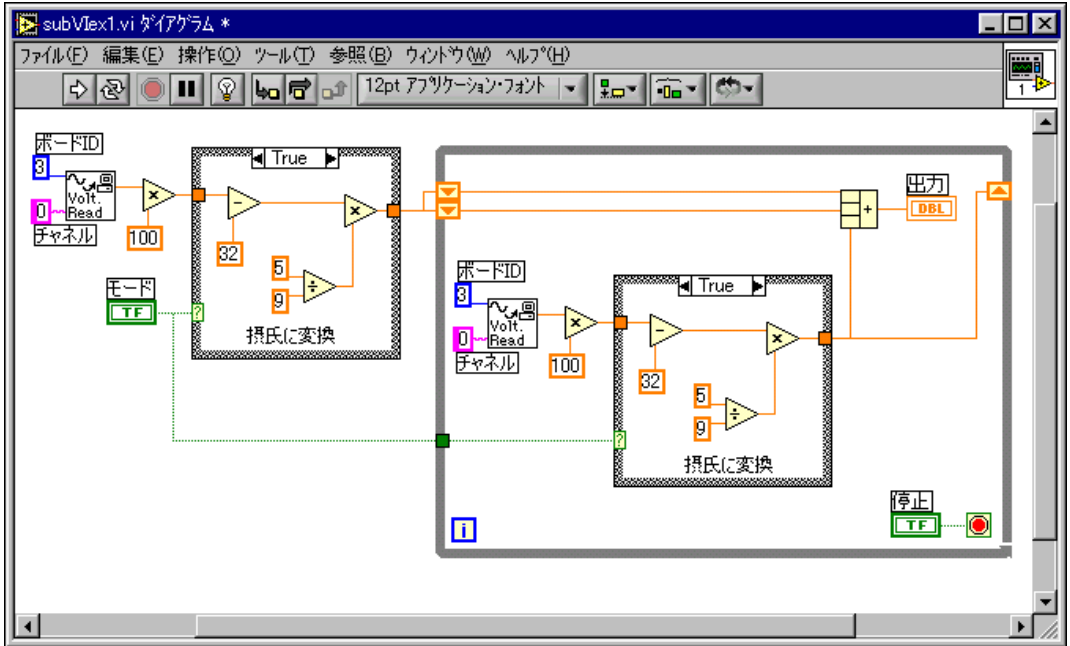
subVIex1.vi ダイアグラム *

ファイル(F) 編集(E) 操作(O) ツール(T) 参照(B) ウィンドウ(W) ヘルプ(H)

12pt アプリケーション・フォント

1

ボードID
3
Volt. Read
0
チャネル
100
True
32
5
9
摂氏に変換
モード
TF
?

ボードID
3
Volt. Read
0
チャネル
100
True
32
5
9
摂氏に変換
?
出力
DBL
停止
TF
i